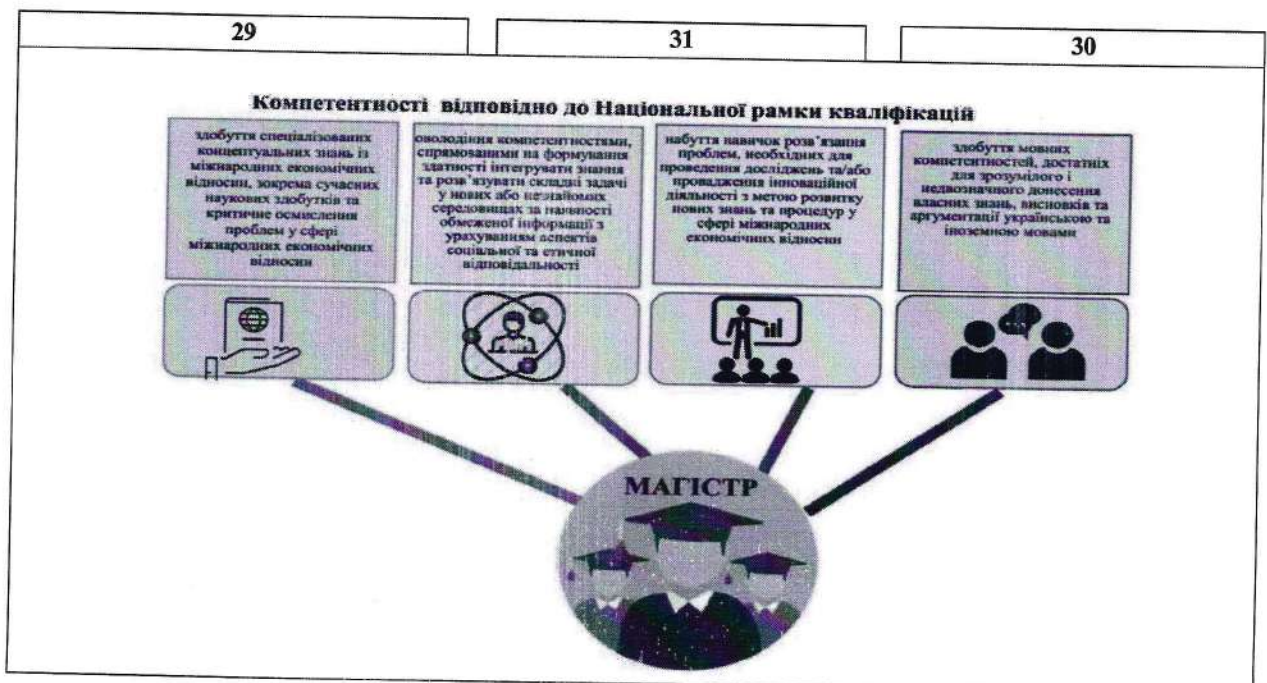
| 29 | 31 | 30 |
|---|---|---|

Компетентності відповідно до Національної рамки кваліфікацій

здобуття спеціалізованих концептуальних знань із міжнародних економічних відносин, зокрема сучасних наукових здобутків та критичне осмислення проблем у сфері міжнародних економічних відносин

оволодіння компетентностями, спрямованими на формування здатності інтегрувати знання та розв'язувати складні задачі у нових або незнайомих середовищах за наявності обмеженої інформації з урахуванням аспектів соціальної та етичної відповідальності

набуття навичок розв'язання проблем, необхідних для проведення досліджень та/або провадження інноваційної діяльності з метою розвитку нових знань та процедур у сфері міжнародних економічних відносин

здобуття мовних компетентностей, достатніх для зрозумілого і недвозначного донесення власних знань, висновків та аргументації українською та іноземною мовами

МАГІСТР